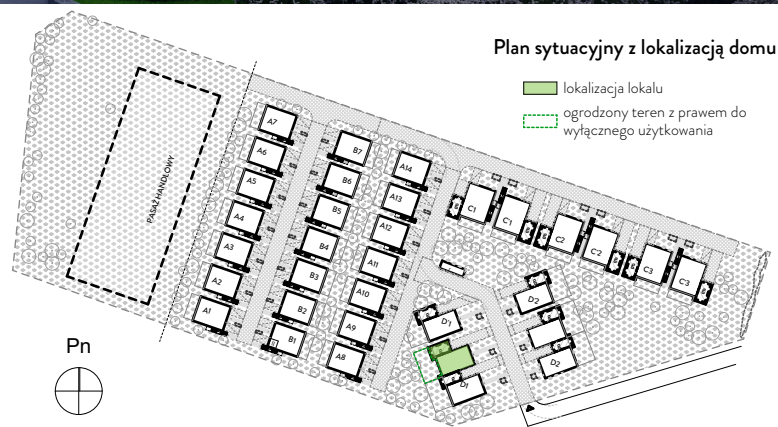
Plan sytuacyjny z lokalizacją domu

lokalizacja lokalu

ogrodzony teren z prawem do wyłącznego użytkowania

PASAŻ HANDLOWY

A7
A6
A5
A4
A3
A2
A1
B7
B6
B5
B4
B3
B2
B1
A14
A13
A12
A11
A10
A9
A8
C1
C1
C2
C2
C3
C3
D2
D1
D2
D1

Pn